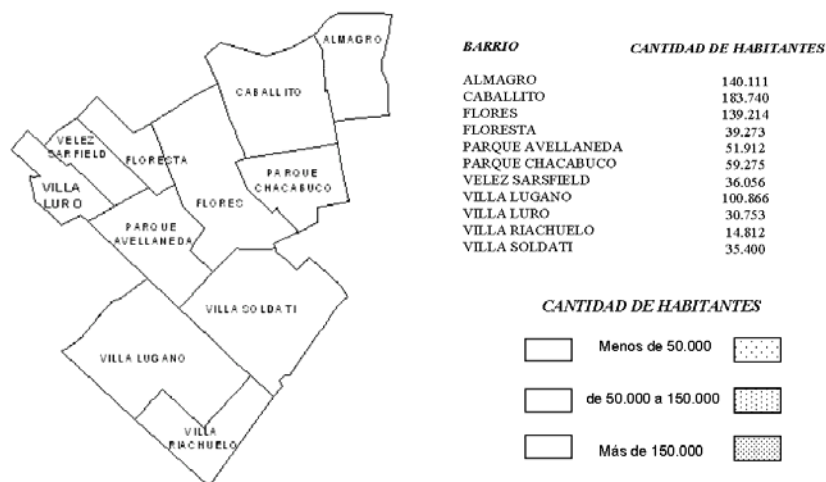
ALMAGRO
CABALLITO
VELEZ SARFIELD
FLORESTA
VILLA LURO
FLORES
PARQUE CHACABUCO
PARQUE AVELLANEDA
VILLA SOLDATI
VILLA LUGANO
VILLA RIACHUELO

| BARRIO | CANTIDAD DE HABITANTES |
|---|---|
| ALMAGRO | 140.111 |
| CABALLITO | 183.740 |
| FLORES | 139.214 |
| FLORESTA | 39.273 |
| PARQUE AVELLANEDA | 51.912 |
| PARQUE CHACABUCO | 59.275 |
| VELEZ SARSFIELD | 36.056 |
| VILLA LUGANO | 100.866 |
| VILLA LURO | 30.753 |
| VILLA RIACHUELO | 14.812 |
| VILLA SOLDATI | 35.400 |

CANTIDAD DE HABITANTES

Menos de 50.000

de 50.000 a 150.000

Más de 150.000